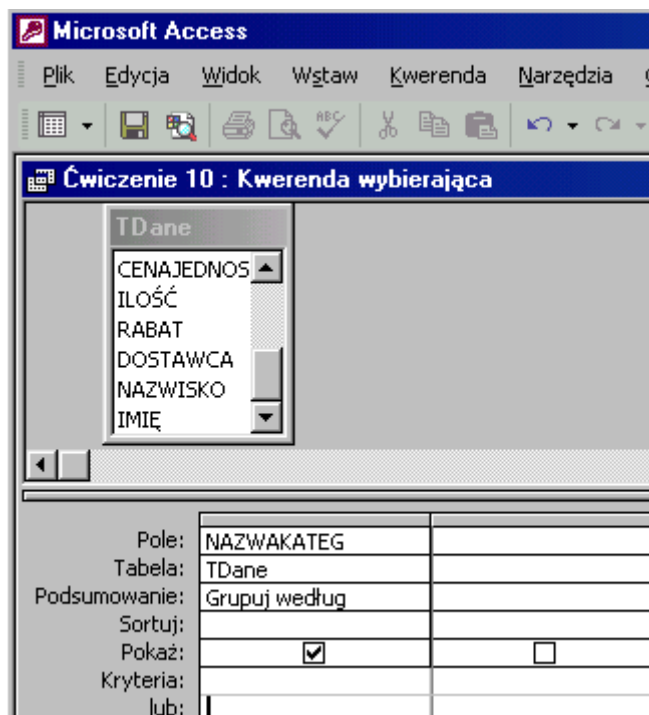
Microsoft Access

Plik Edycja Widok Wstaw Kwerenda Narzędzia

Ćwiczenie 10 : Kwerenda wybierająca

TDane

CENAJEDNOS
ILOŚĆ
RABAT
DOSTAWCA
NAZWISKO
IMIĘ

| | | |
|---|---|---|
| Pole: | NAZWAKATEG | |
| Tabela: | TDane | |
| Podsumowanie: | Grupuj według | |
| Sortuj: | | |
| Pokaż: | ☑ | ☐ |
| Kryteria: | | |
| lub: | | |